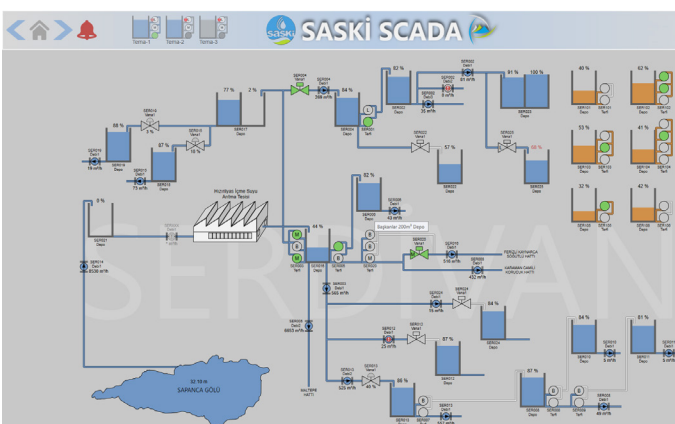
Tema-1 Tema-2 Tema-3

SASKİ SCADA

SASKİ

Arıtma Tesisi

Başkanlar 200m³ Depo

SAPANCA GÖLÜ

PERŞELİ KAYNARCA SÜRÜTÜLÜ HATTI

KARAMAN ÇAMLI KÖRÜKLÜ HATTI

KALTEPE HATTI

68 %
87 %
77 %
2 %
94 %
83 %
91 %
100 %
57 %
68 %
82 %
44 %
84 %
87 %
86 %
87 %
40 %
62 %
53 %
41 %
32 %
42 %
54 %
81 %
0 %
5 %
16 %
32.15 m